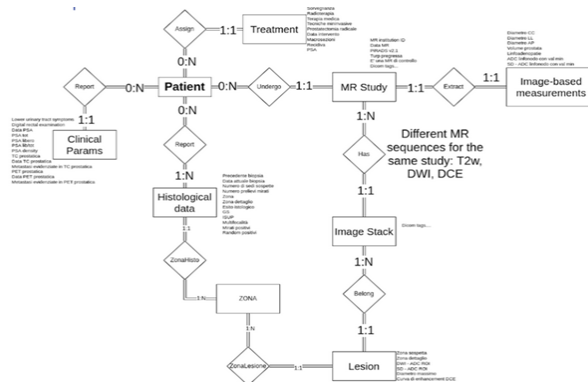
Assign

1:1

Treatment

Sorveglianza
Radioterapia
Terapia medica
Tecniche mininvasive
Prostatectomia radicale
Data intervento
Macrosezioni
Recidiva
PSA

0:N

Report

0:N

Patient

0:N

Undergo

1:1

MR Study

MR Institution ID
Data MR
PIRADS v2.1
Tipo progresso
E' una MR di controllo
Gleason leggo...

1:1

Extract

1:1

Image-based measurements

Diametro CC
Diametro LL
Diametro AP
Volume prostata
Lobi/adenoma
ADC Inflessione con val min
SD - ADC Inflessioni con val min

Lower urinary tract symptoms
Digital rectal examination
Data PSA
PSA tot
PSA libero
PSA lib/tot
PSA density
TC prostatica
Data TC prostatica
Metastasi evidenziate in TC prostatica
PET prostatica
Data PET prostatica
Metastasi evidenziate in PET prostatica

1:1

Clinical Params

0:N

Report

1:N

Has

Different MR sequences for the same study: T2w, DWI, DCE

1:N

Histological data

Precedente biopsia
Data ultima biopsia
Numero di sedi bioptiche
Numero prelievi mirati
Zona
Zona dettaglio
Esito istologico
GS
ISUP
Multifocalità
Mirati positivi
Random positivi

1:1

1:1

Image Stack

Gleason leggo...

ZonaHisto

1:N

ZONA

1:N

Belong

1:N

1:1

ZonaLesione

1:1

Lesion

Zona sospetta
Zona dettaglio
DWI - ADC ROI
SD - ADC ROI
Diametro massimo
Curva di enhancement DCE